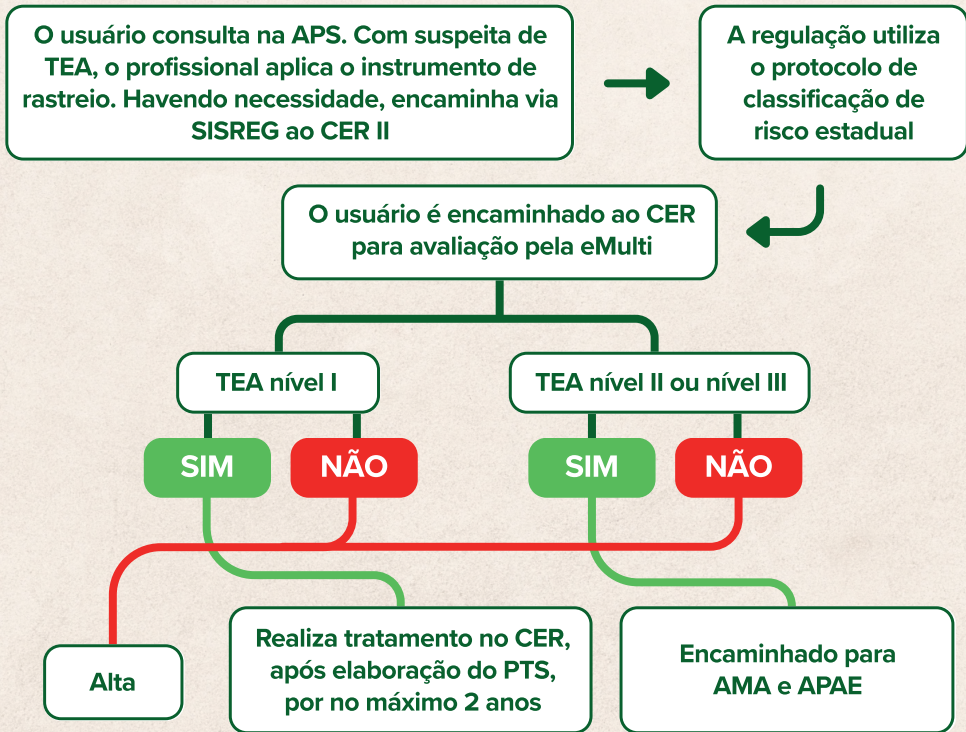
O usuário consulta na APS. Com suspeita de TEA, o profissional aplica o instrumento de rastreio. Havendo necessidade, encaminha via SISREG ao CER II

A regulação utiliza o protocolo de classificação de risco estadual

O usuário é encaminhado ao CER para avaliação pela eMulti

TEA nível I

TEA nível II ou nível III

SIM

NÃO

SIM

NÃO

Alta

Realiza tratamento no CER, após elaboração do PTS, por no máximo 2 anos

Encaminhado para AMA e APAE